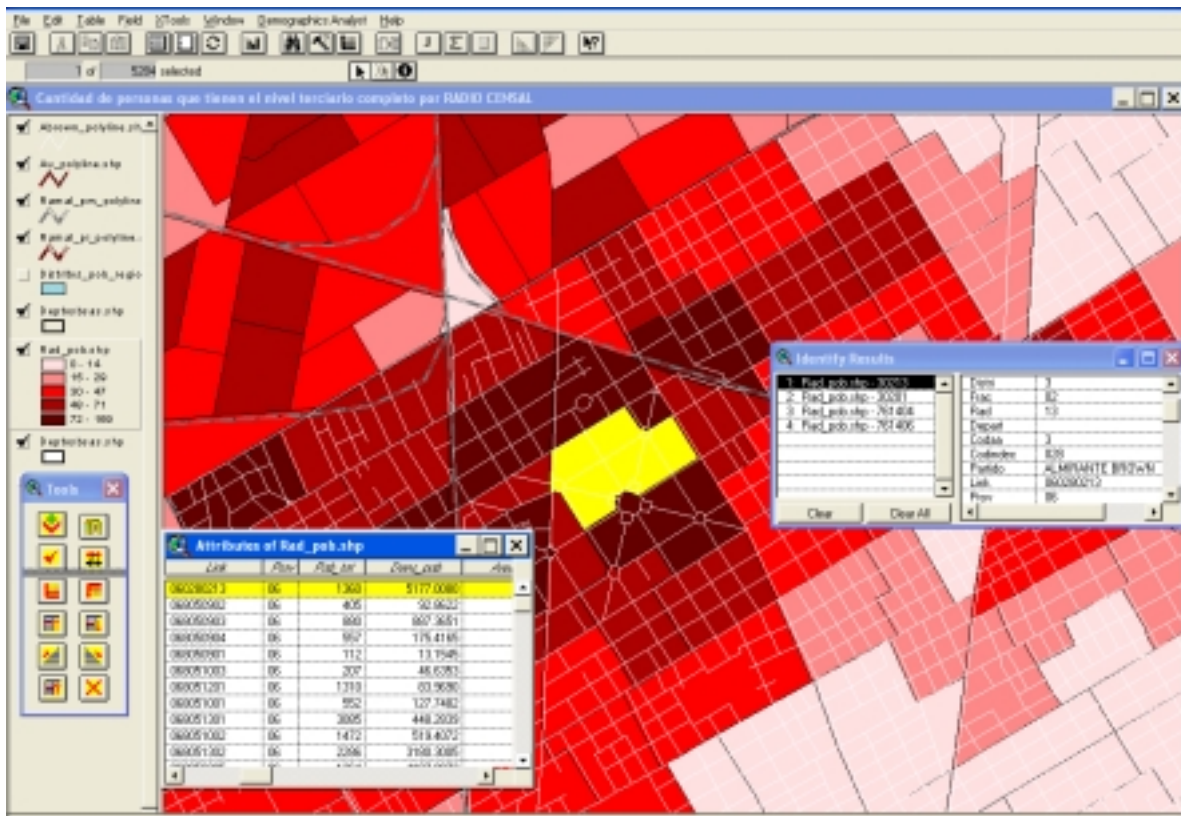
File Edit Table Field XTools Window Demographics Analyst Help

1 of 5284 selected

Cantidad de personas que tienen el nivel terciario completo por RADIO CENSAL

Accesos_polyline.sh
Au_polyline.shp
Ramal_pm_polyline
Ramal_pc_polyline
Distritos_pob_regio
Deptoslbsas.shp
Rad_pob.shp
0 - 14
15 - 29
30 - 47
48 - 71
72 - 180
Deptoslbsas.shp

Tools

Identify Results
1. Rad_pob.shp - 30213
2. Rad_pob.shp - 30201
3. Rad_pob.shp - 761406
4. Rad_pob.shp - 761405
Clear
Clear All

| Dpto | 3 |
|---|---|
| Frac | 02 |
| Rad | 13 |
| Depart | |
| Codias | 3 |
| Codindec | 028 |
| Partido | ALMIRANTE BROWN |
| Link | 060280213 |
| Prov | 06 |

Attributes of Rad_pob.shp

| Link | Prov | Pob_tot | Dens_pob | Are |
|---|---|---|---|---|
| 060280213 | 06 | 1360 | 5177.0080 | |
| 060050902 | 06 | 405 | 32.9622 | |
| 060050903 | 06 | 888 | 887.3651 | |
| 060050904 | 06 | 557 | 175.4165 | |
| 060050901 | 06 | 112 | 13.1546 | |
| 060051003 | 06 | 207 | 46.6353 | |
| 060051201 | 06 | 1310 | 83.9680 | |
| 060051001 | 06 | 552 | 127.7482 | |
| 060051301 | 06 | 3005 | 448.2039 | |
| 060051002 | 06 | 1472 | 519.4072 | |
| 060051302 | 06 | 2296 | 3188.3085 | |